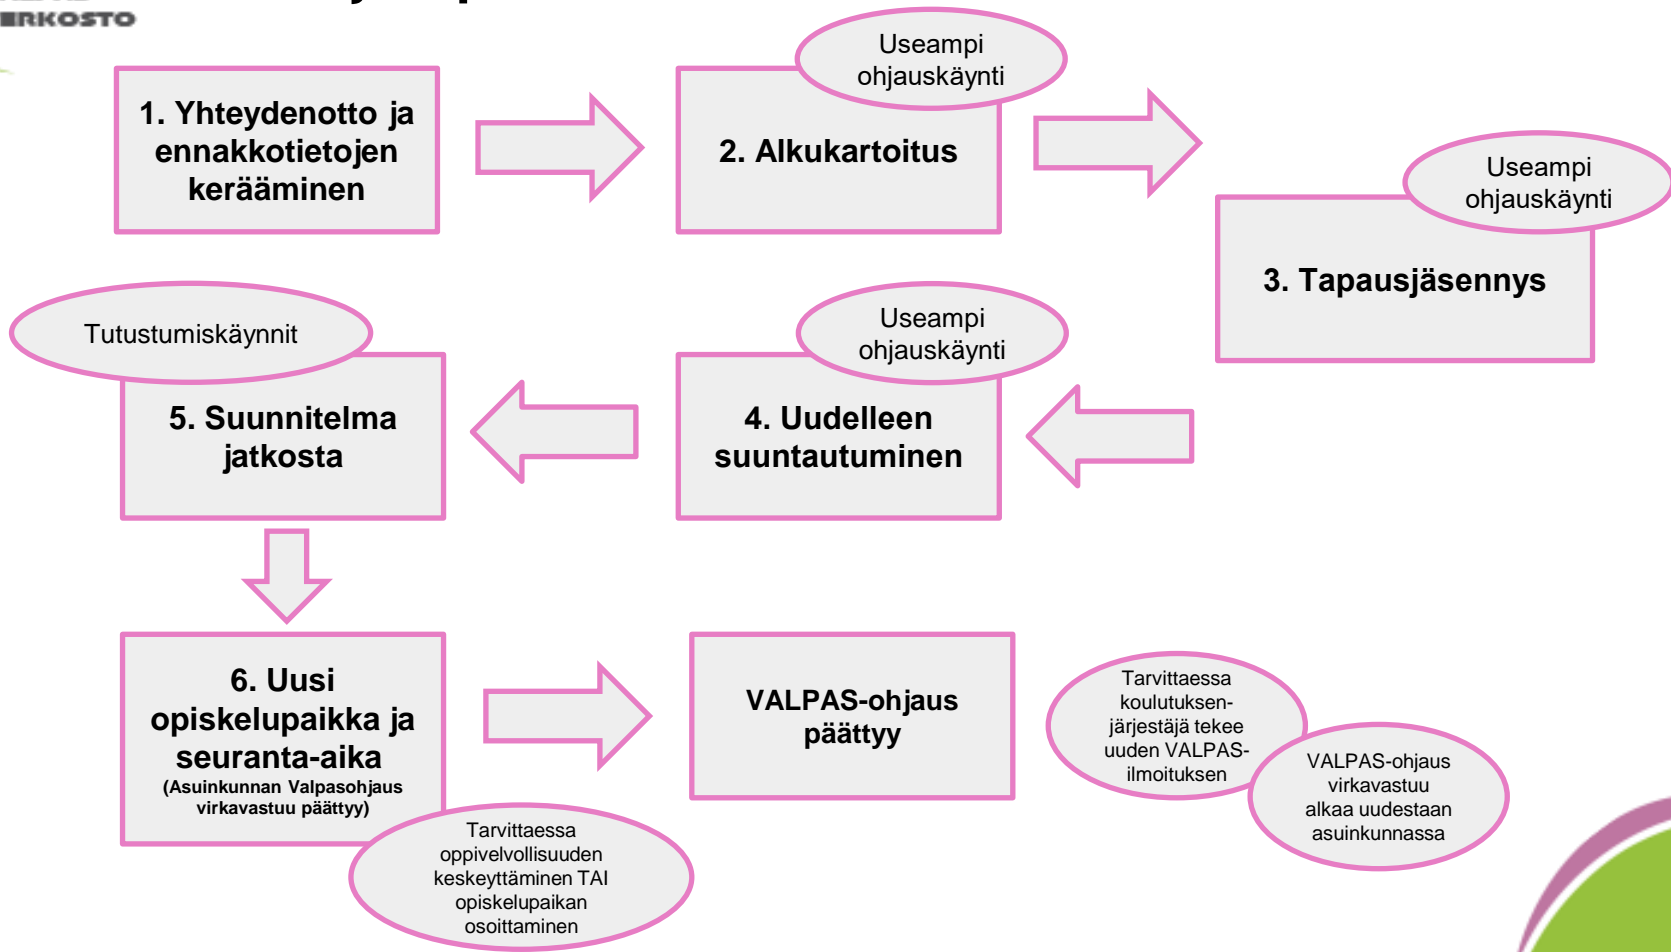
ERKOSTO

1. Yhteydenotto ja ennakkotietojen kerääminen

Useampi ohjauskäynti

2. Alkukartoitus

Useampi ohjauskäynti

3. Tapausjäsennys

Tutustumiskäynnit

5. Suunnitelma jatkosta

Useampi ohjauskäynti

4. Uudelleen suuntautuminen

6. Uusi opiskelupaikka ja seuranta-aika
(Asuinkunnan Valpasohjaus virkavastuu päättyy)

Tarvittaessa oppivelvollisuuden keskeyttäminen TAI opiskelupaikan osoittaminen

VALPAS-ohjaus päättyy

Tarvittaessa koulutuksen-järjestäjä tekee uuden VALPAS-ilmoituksen

VALPAS-ohjaus virkavastuu alkaa uudestaan asuinkunnassa